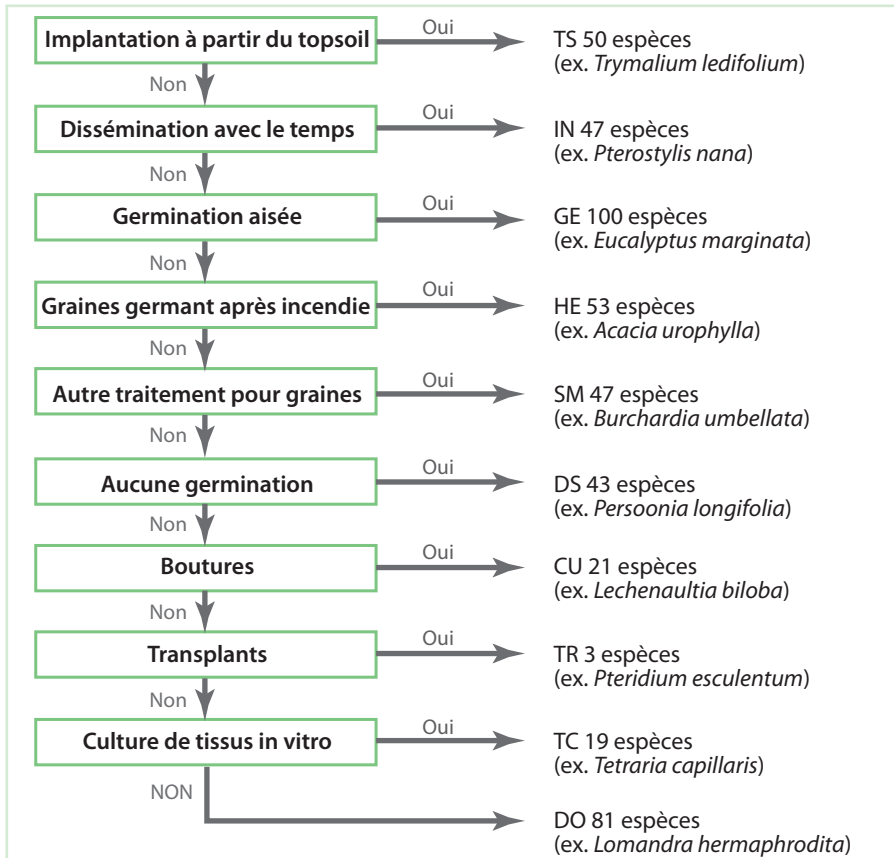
Implantation à partir du topsoil
Oui
TS 50 espèces
(ex. *Trymalium ledifolium*)
Non

Dissémination avec le temps
Oui
IN 47 espèces
(ex. *Pterostylis nana*)
Non

Germination aisée
Oui
GE 100 espèces
(ex. *Eucalyptus marginata*)
Non

Graines germant après incendie
Oui
HE 53 espèces
(ex. *Acacia urophylla*)
Non

Autre traitement pour graines
Oui
SM 47 espèces
(ex. *Burchardia umbellata*)
Non

Aucune germination
Oui
DS 43 espèces
(ex. *Persoonia longifolia*)
Non

Boutures
Oui
CU 21 espèces
(ex. *Lechenaultia biloba*)
Non

Transplants
Oui
TR 3 espèces
(ex. *Pteridium esculentum*)
Non

Culture de tissus in vitro
Oui
TC 19 espèces
(ex. *Tetraria capillaris*)
NON

DO 81 espèces
(ex. *Lomandra hermaphrodita*)